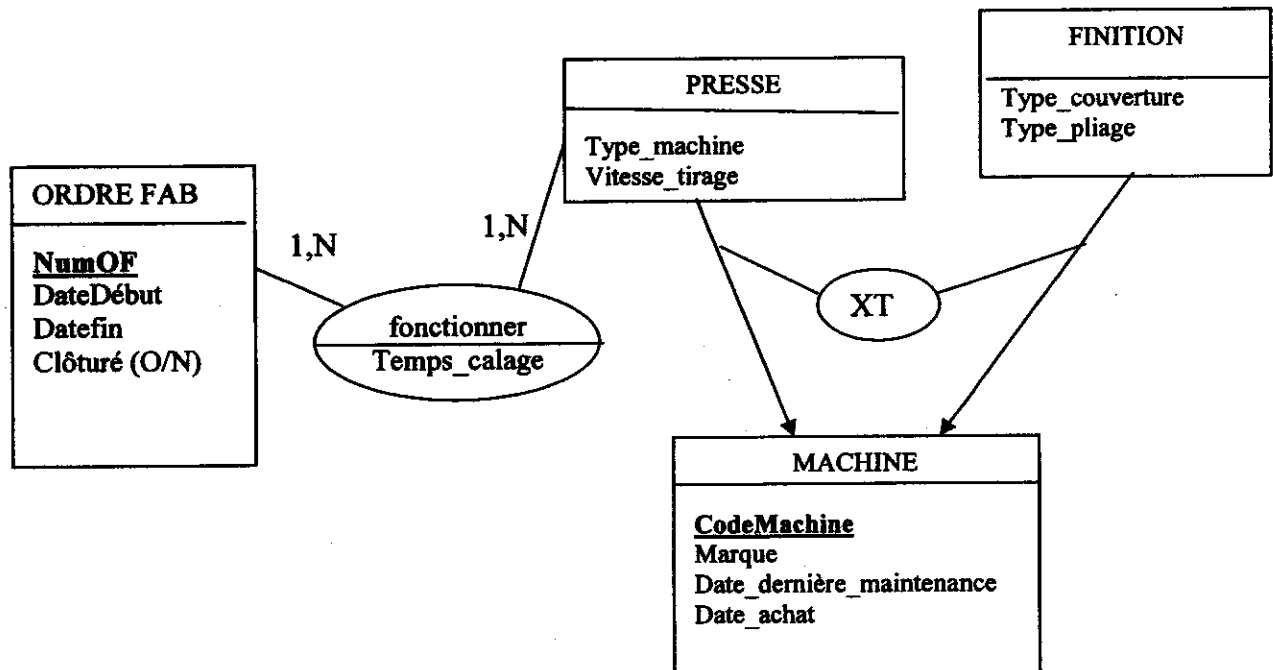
PRESSE
Type_machine
Vitesse_tirage

FINITION
Type_couverture
Type_pliage

ORDRE FAB
NumOF
DateDébut
Datefin
Clôturé (O/N)

1,N

1,N

fonctionner
Temps_calage

XT

MACHINE
CodeMachine
Marque
Date_dernière_maintenance
Date_achat